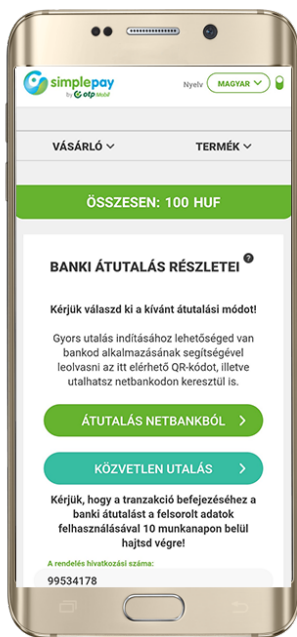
simplepay by OTP Mobil

Nyelv MAGYAR

VÁSÁRLÓ

TERMÉK

ÖSSZESEN: 100 HUF

BANKI ÁTUTALÁS RÉSZLETEI ?

Kérjük válaszd ki a kívánt átutalási módot!

Gyors utalás indításához lehetőséged van bankod alkalmazásának segítségével leolvasni az itt elérhető QR-kódot, illetve utalhatsz netbankodon keresztül is.

ÁTUTALÁS NETBANKBÓL

KÖZVETLEN UTALÁS

Kérjük, hogy a tranzakció befejezéséhez a banki átutalást a felsorolt adatok felhasználásával 10 munkanapon belül hajtsd végre!

A rendelés hivatkozási száma:

99534178